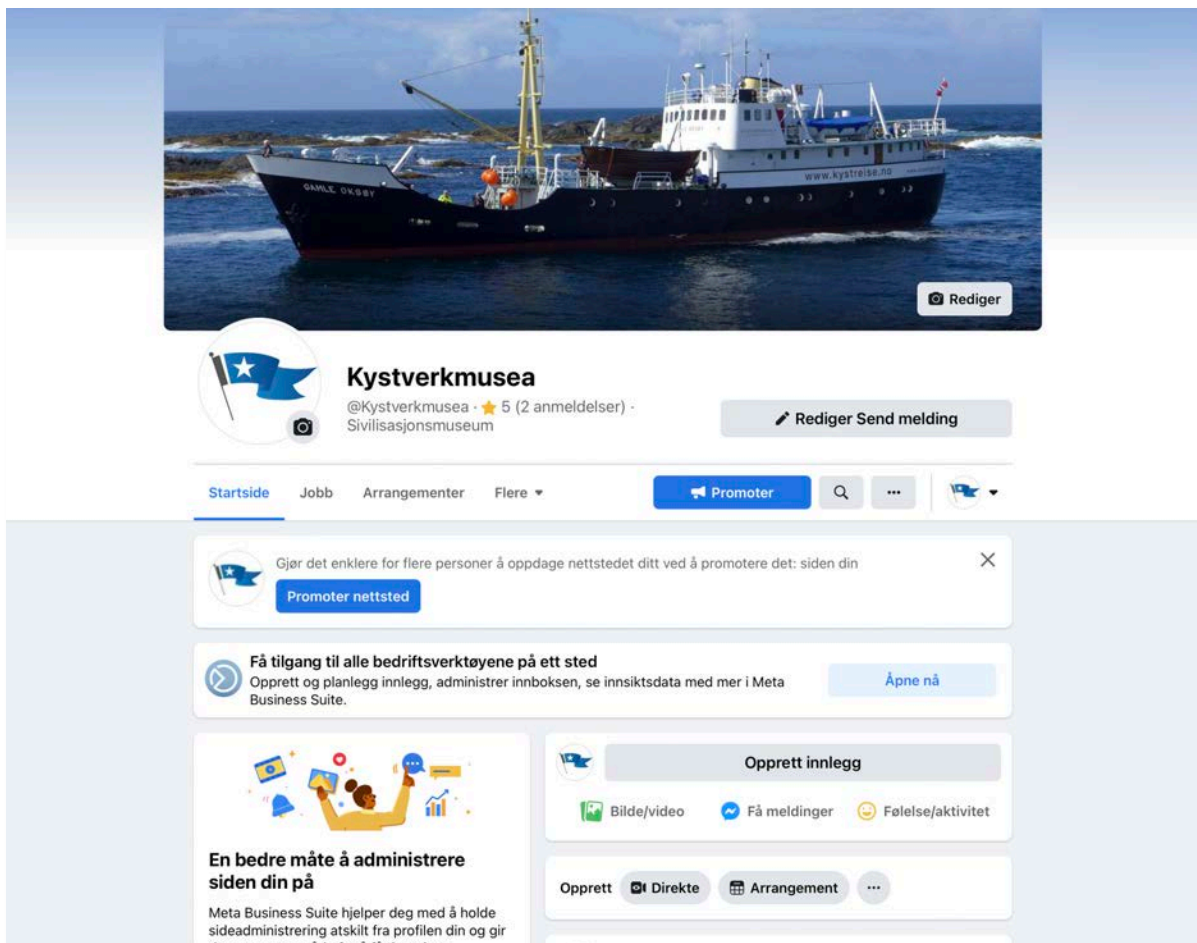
GAMLE OKSØY

www.kystreise.no

Rediger

Kystverkmusea

@Kystverkmusea · ★ 5 (2 anmeldelser) · Sivilisasjonsmuseum

Rediger Send melding

Startside Jobb Arrangementer Flere ▾

Promoter

Gjør det enklere for flere personer å oppdage nettstedet ditt ved å promotere det: siden din

Promoter nettsted

Få tilgang til alle bedriftsverktøyene på ett sted

Opprett og planlegg innlegg, administrer innboksen, se innsiktsdata med mer i Meta Business Suite.

Åpne nå

Opprett innlegg

Bilde/video Få meldinger Følelse/aktivitet

En bedre måte å administrere siden din på

Meta Business Suite hjelper deg med å holde sideadministrering atskilt fra profilen din og gir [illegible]

Opprett Direkte Arrangement ···